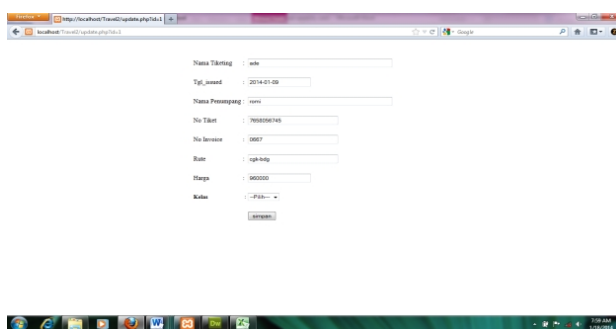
Firefox
http://localhost/Travel2/update.php?id=1
+
localhost/Travel2/update.php?id=1
Google

Nama Tiketing : ade
Tgl_issued : 2014-01-09
Nama Penumpang : romi
No Tiket : 7658098745
No Invoice : 0667
Rute : cgk-bdg
Harga : 960000
Kelas : --Pilih--
simpan

7:59 AM
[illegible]